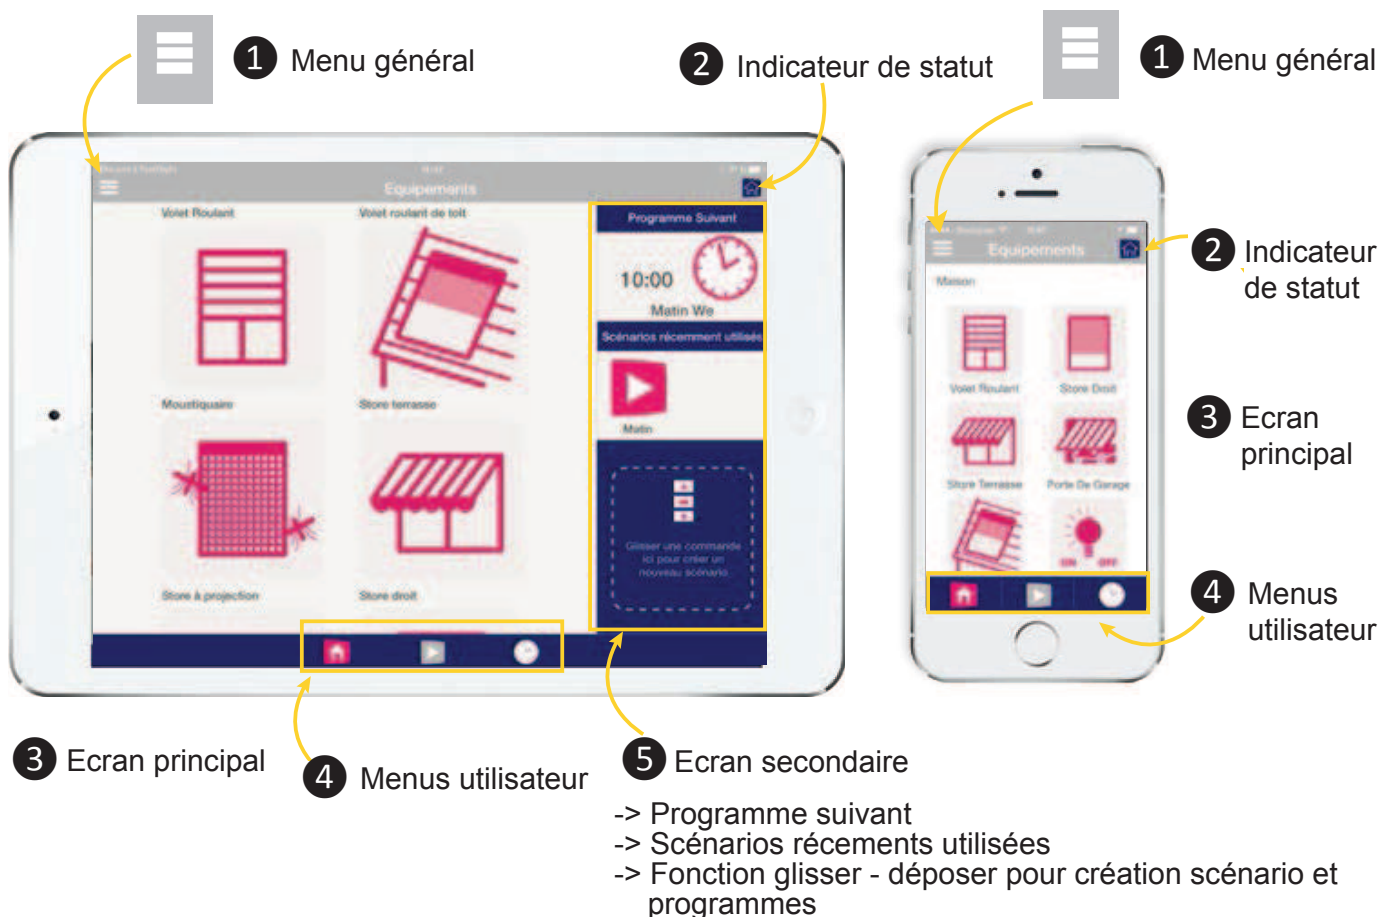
1 Menu général

2 Indicateur de statut

1 Menu général

Equipements

Volet Roulant

Volet roulant de toit

Programme Suivant

10:00

Matin We

Scénarios récemment utilisés

Matin

Moustiquaire

Store terrasse

Glisser une commande ici pour créer un nouveau scénario

Store à projection

Store droit

Equipements

Maison

Volet Roulant

Store Droit

Store Terrasse

Porte De Garage

2 Indicateur de statut

3 Ecran principal

4 Menus utilisateur

3 Ecran principal

4 Menus utilisateur

5 Ecran secondaire

-> Programme suivant
-> Scénarios récements utilisées
-> Fonction glisser - déposer pour création scénario et programmes